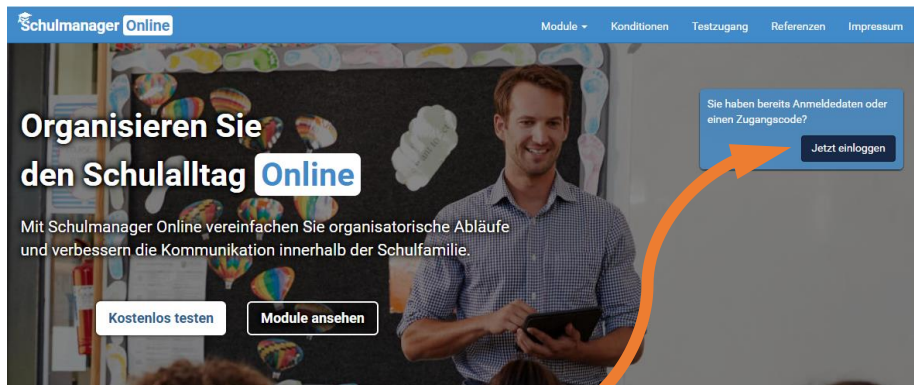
Schulmanager Online

Module ▾ Konditionen Testzugang Referenzen Impressum

Organisieren Sie den Schulalltag Online

Mit Schulmanager Online vereinfachen Sie organisatorische Abläufe und verbessern die Kommunikation innerhalb der Schulfamilie.

Kostenlos testen

Module ansehen

Sie haben bereits Anmeldedaten oder einen Zugangscode?

Jetzt einloggen